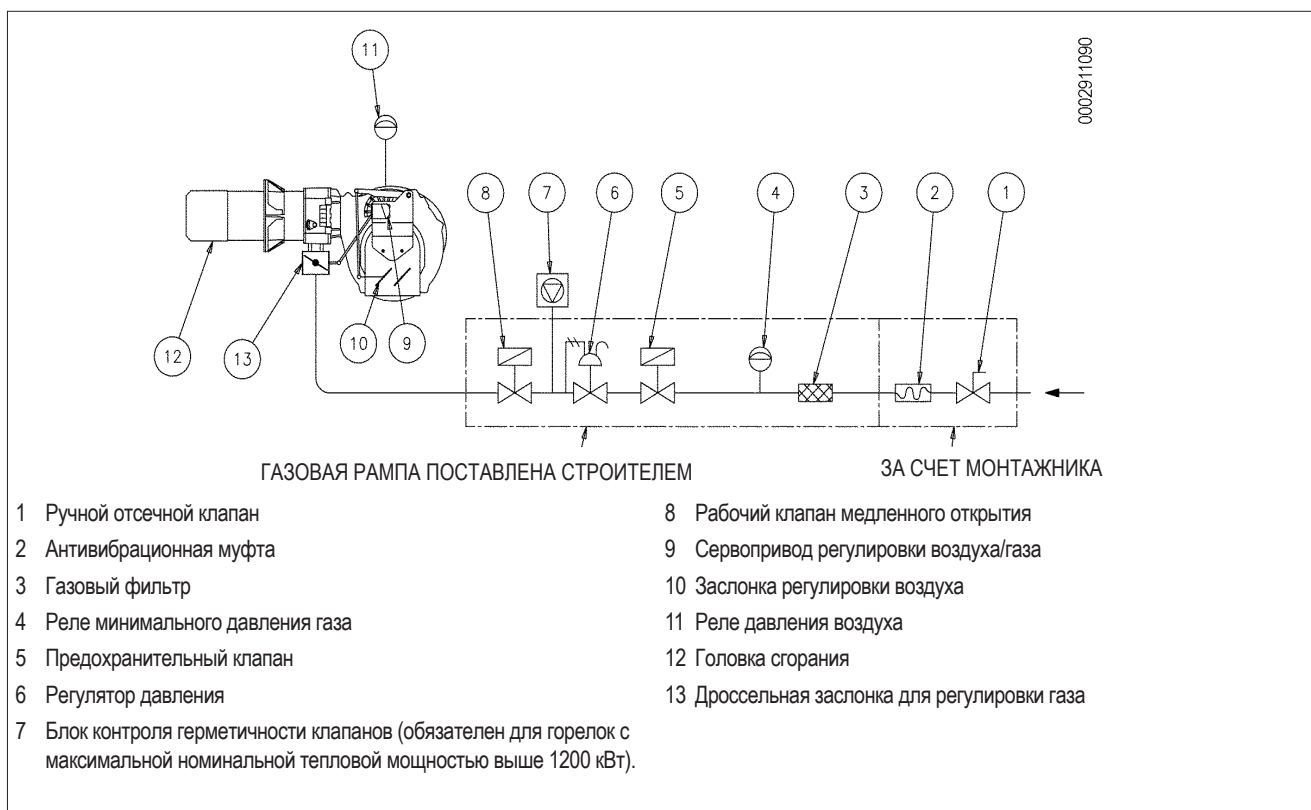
0002911090

11

8 7 6 5 4 3 2 1

12 13 10 9

ГАЗОВАЯ РАМПА ПОСТАВЛЕНА СТРОИТЕЛЕМ

ЗА СЧЕТ МОНТАЖНИКА

1 Ручной отсечной клапан
2 Антивибрационная муфта
3 Газовый фильтр
4 Реле минимального давления газа
5 Предохранительный клапан
6 Регулятор давления
7 Блок контроля герметичности клапанов (обязателен для горелок с максимальной номинальной тепловой мощностью выше 1200 кВт).

8 Рабочий клапан медленного открытия
9 Сервопривод регулировки воздуха/газа
10 Заслонка регулировки воздуха
11 Реле давления воздуха
12 Головка сгорания
13 Дроссельная заслонка для регулировки газа